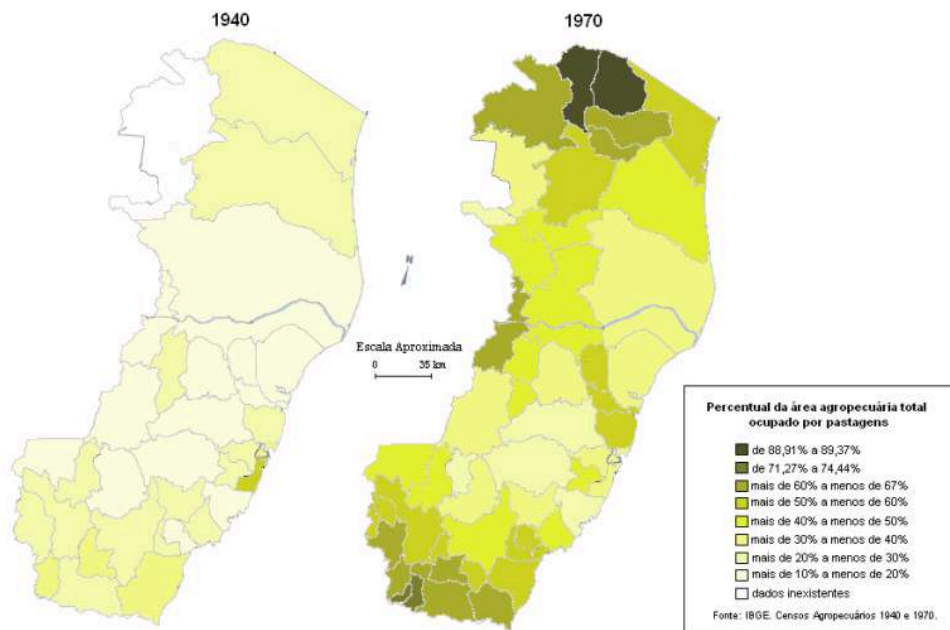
1940

1970

N

Escala Aproximada
0 35 km

Percentual da área agropecuária total ocupado por pastagens

de 88,91% a 89,37%
de 71,27% a 74,44%
mais de 60% a menos de 67%
mais de 50% a menos de 60%
mais de 40% a menos de 50%
mais de 30% a menos de 40%
mais de 20% a menos de 30%
mais de 10% a menos de 20%
dados inexistentes

Fonte: IBGE. Censos Agropecuários 1940 e 1970.